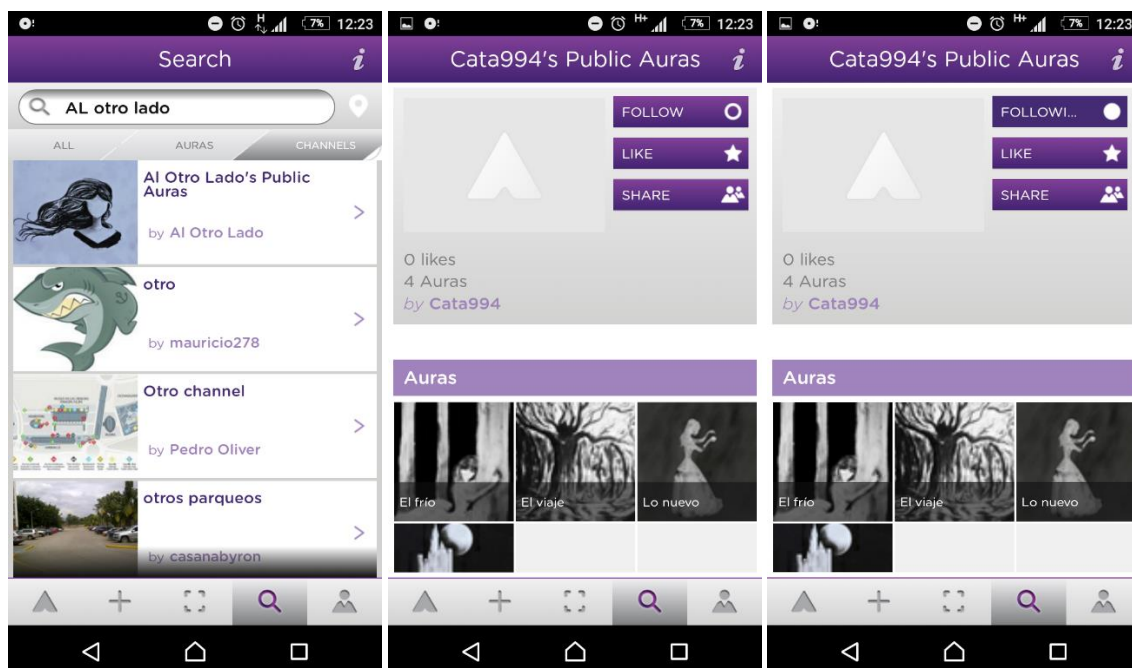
7% 12:23

Search

AL otro lado

ALL
AURAS
CHANNELS

Al Otro Lado's Public Auras
by Al Otro Lado

otro
by mauricio278

Otro channel
by Pedro Oliver

otros parqueos
by casanabyron

H+ 7% 12:23

Cata994's Public Auras

FOLLOW
LIKE
SHARE

0 likes
4 Auras
by Cata994

Auras

El frío
El viaje
Lo nuevo

H+ 7% 12:23

Cata994's Public Auras

FOLLOWI...
LIKE
SHARE

0 likes
4 Auras
by Cata994

Auras

El frío
El viaje
Lo nuevo